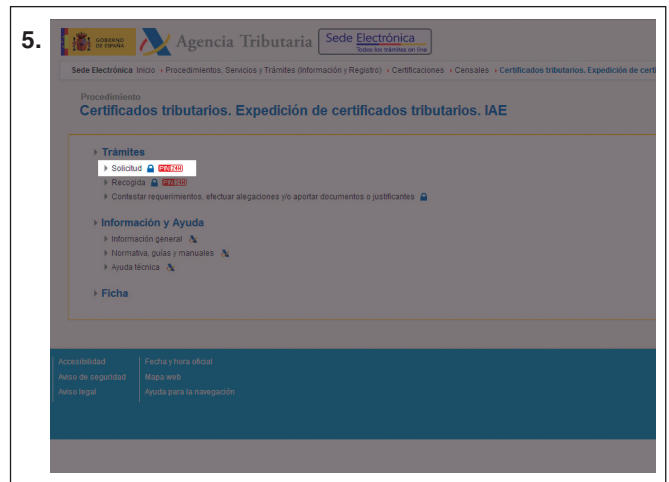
5.

GOBIERNO DE ESPAÑA Agencia Tributaria Sede Electrónica Todos los trámites on line

Sede Electrónica Inicio › Procedimientos, Servicios y Trámites (Información y Registro) › Certificaciones › Censales › Certificados tributarios. Expedición de certi

Procedimiento
Certificados tributarios. Expedición de certificados tributarios. IAE

Trámites
Solicitud PIN 24H
Recogida PIN 24H
Contestar requerimientos, efectuar alegaciones y/o aportar documentos o justificantes

Información y Ayuda
Información general
Normativa, guías y manuales
Ayuda técnica

Ficha

Accesibilidad
Aviso de seguridad
Aviso legal
Fecha y hora oficial
Mapa web
Ayuda para la navegación